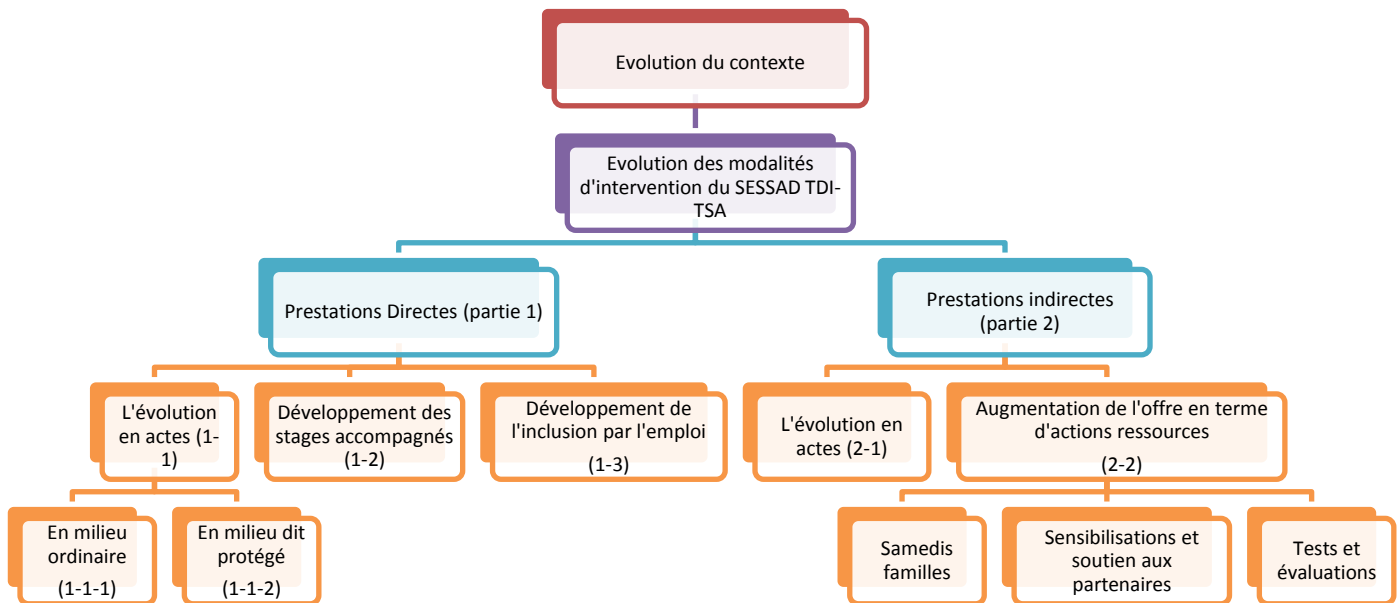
Evolution du contexte

Evolution des modalités d'intervention du SESSAD TDI-TSA

Prestations Directes (partie 1)

Prestations indirectes (partie 2)

L'évolution en actes (1-1)

Développement des stages accompagnés (1-2)

Développement de l'inclusion par l'emploi

(1-3)

L'évolution en actes (2-1)

Augmentation de l'offre en terme d'actions ressources

(2-2)

En milieu ordinaire

(1-1-1)

En milieu dit protégé

(1-1-2)

Samedis familles

Sensibilisations et soutien aux partenaires

Tests et évaluations